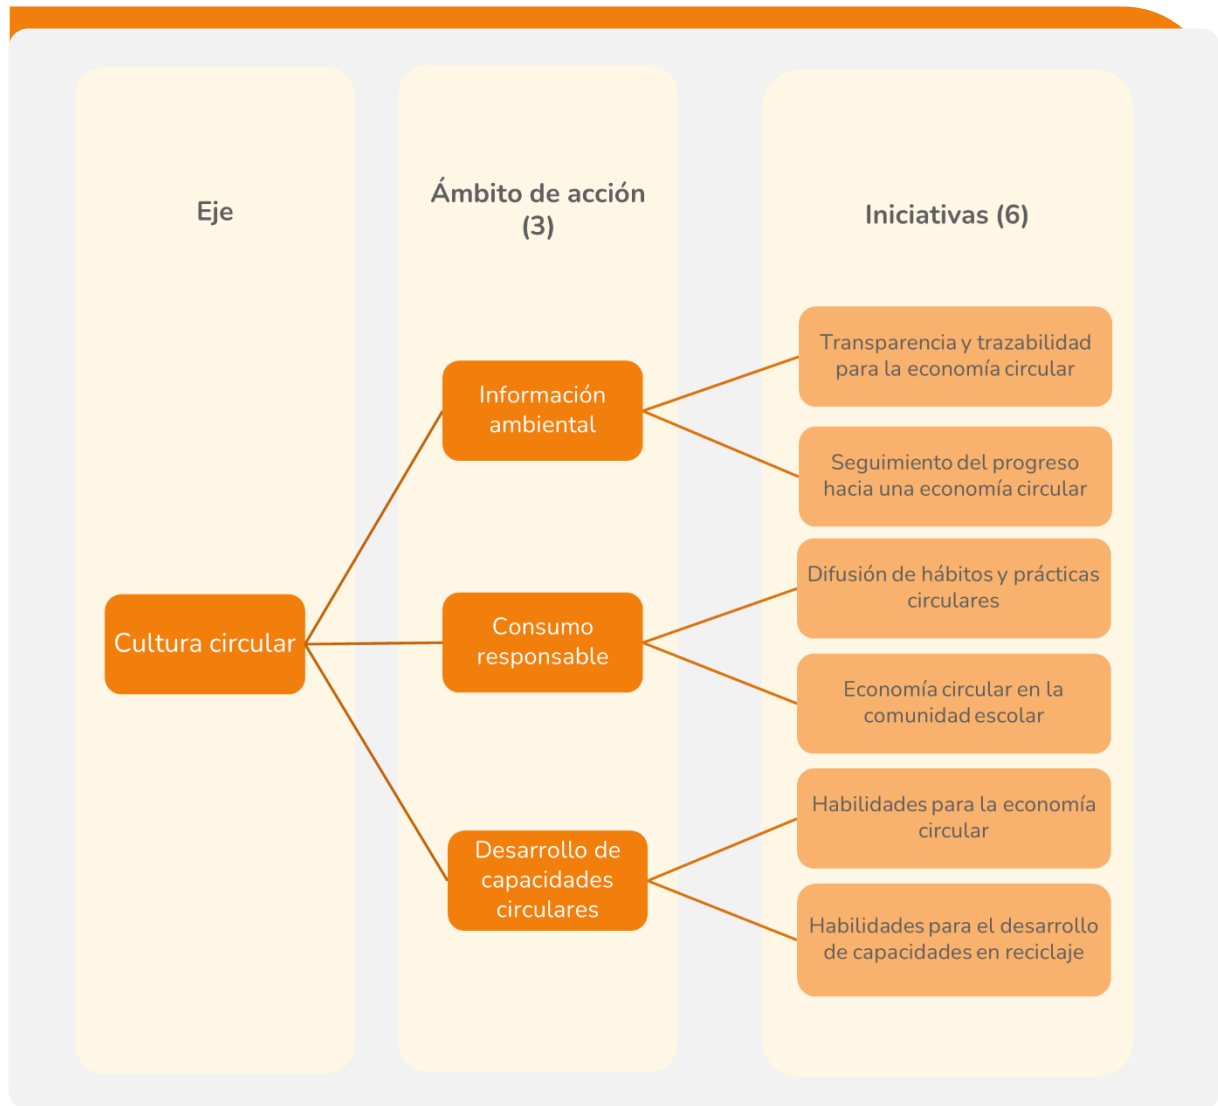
Eje

Ámbito de acción (3)

Iniciativas (6)

Cultura circular

Información ambiental

Consumo responsable

Desarrollo de capacidades circulares

Transparencia y trazabilidad para la economía circular

Seguimiento del progreso hacia una economía circular

Difusión de hábitos y prácticas circulares

Economía circular en la comunidad escolar

Habilidades para la economía circular

Habilidades para el desarrollo de capacidades en reciclaje